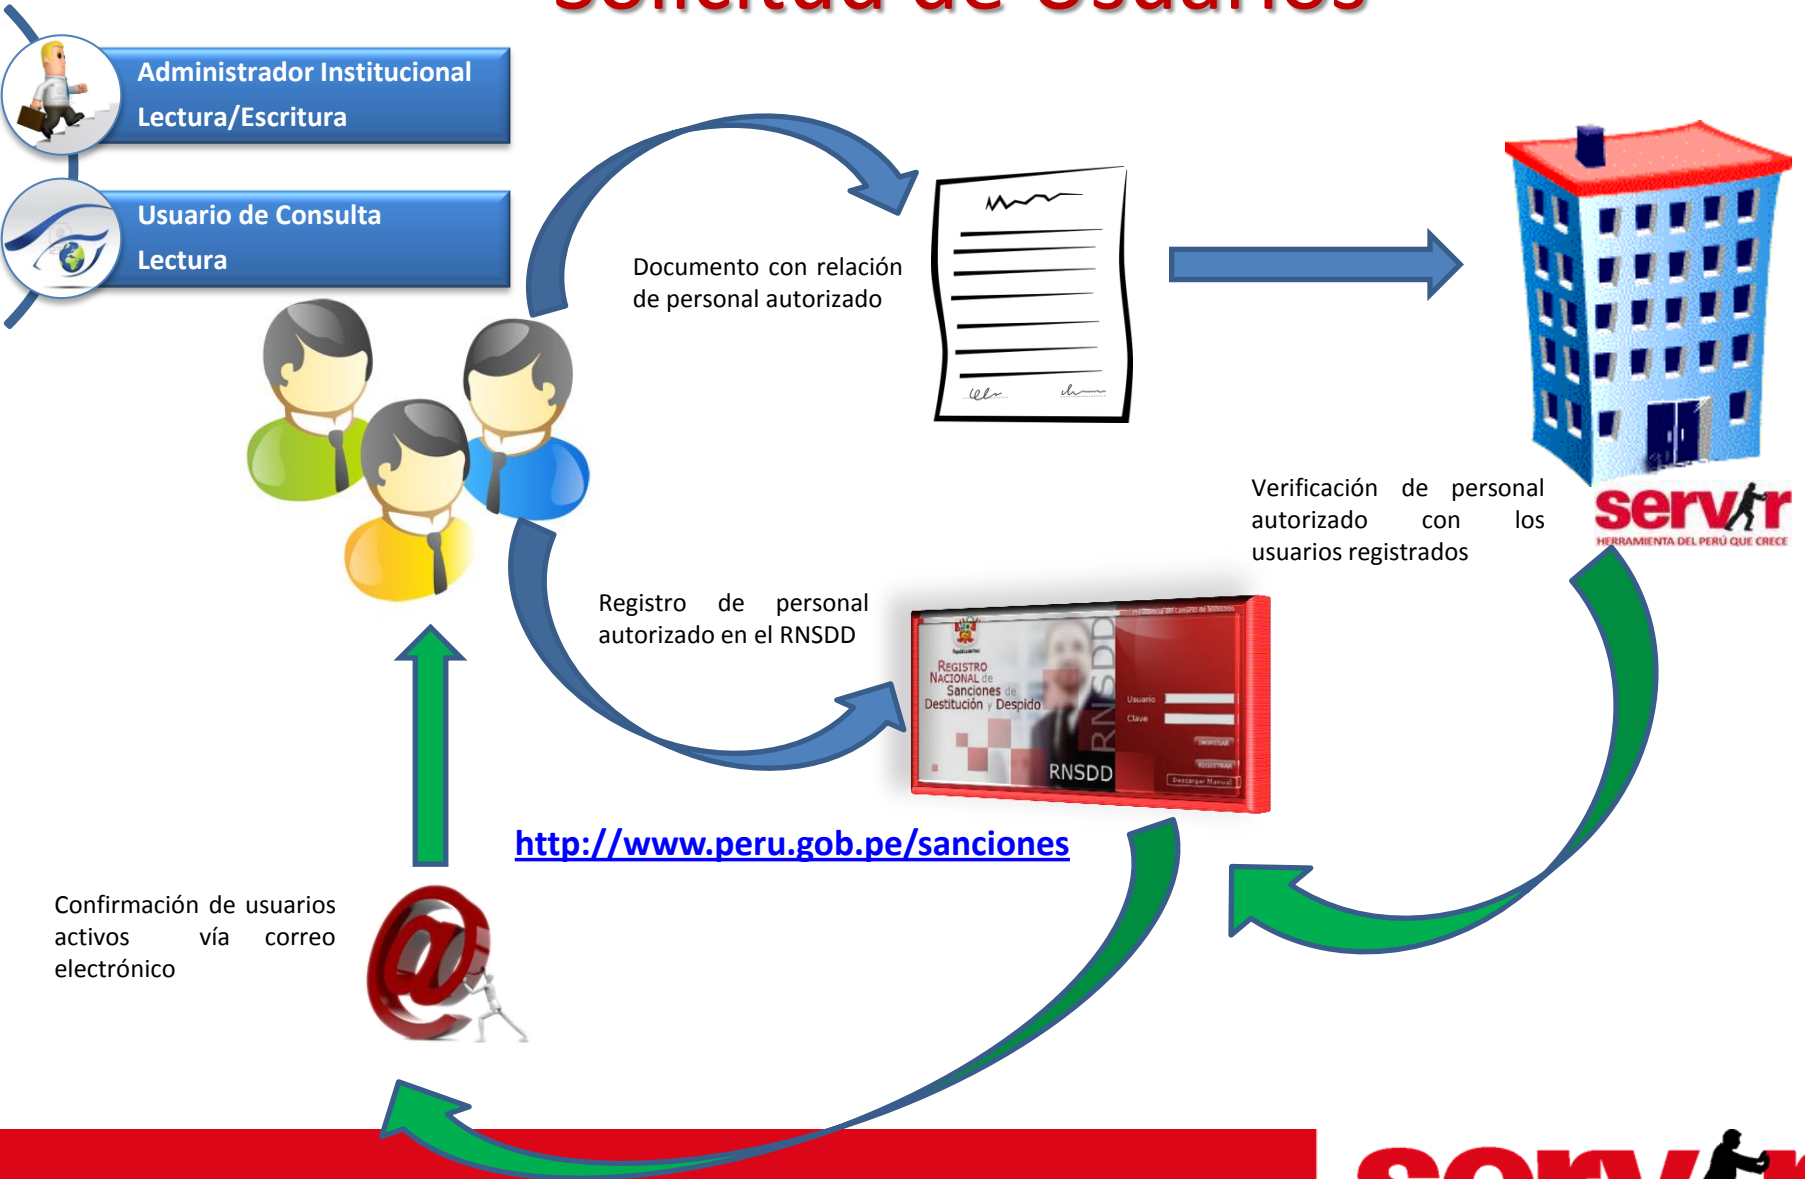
Administrador Institucional
Lectura/Escritura

Usuario de Consulta
Lectura

Documento con relación de personal autorizado

Verificación de personal autorizado con los usuarios registrados

servir
HERRAMIENTA DEL PERÚ QUE CRECE

Registro de personal autorizado en el RNSDD

REGISTRO NACIONAL de Sanciones de Destitución y Despido

RNSDD

Usuario
Clave

http://www.peru.gob.pe/sanciones

Confirmación de usuarios activos vía correo electrónico